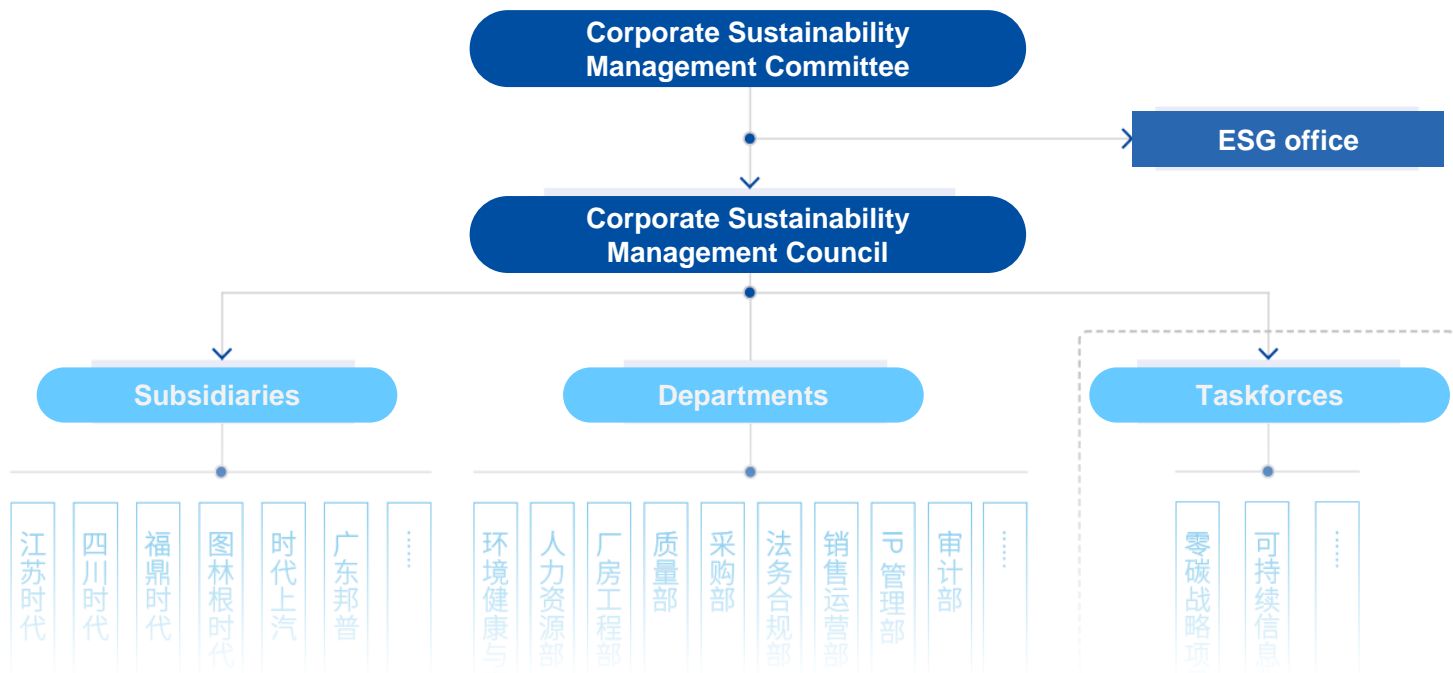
Corporate Sustainability Management Committee

ESG office

Corporate Sustainability Management Council

Subsidiaries

Departments

Taskforces

江苏时代

四川时代

福鼎时代

图林根时代

时代上汽

广东邦普

……

环境健康与

人力资源部

厂房工程部

质量部

采购部

法务合规部

销售运营部

IP管理部

审计部

……

零碳战略项

可持续信息

……